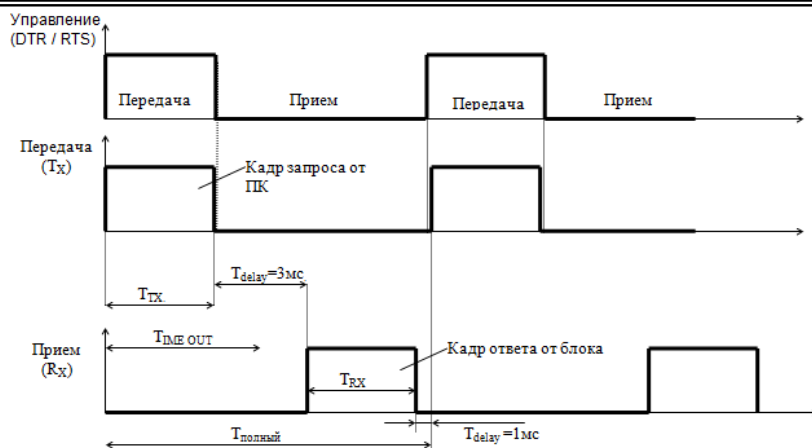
Управление
(DTR / RTS)

Передача

Прием

Передача

Прием

Передача
($T_X$)

Кадр запроса от ПК

$T_{delay}$=3мс

$T_{TX}$

Прием
($R_X$)

$T_{IME\ OUT}$

Кадр ответа от блока

$T_{RX}$

$T_{полный}$

$T_{delay}$ =1мс